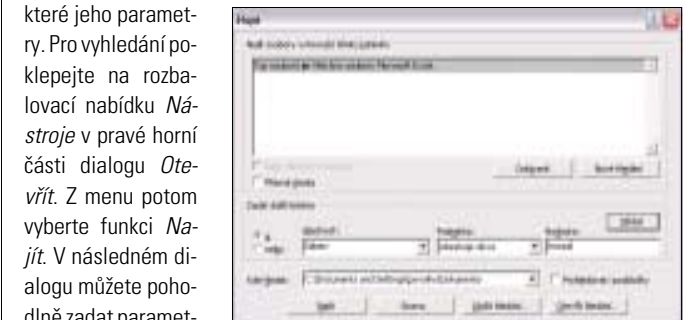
které jeho parametry. Pro vyhledání poklepejte na rozbalovací nabídku *Nástroje* v pravé horní části dialogu *Otevřít*. Z menu potom vyberte funkci *Najít*. V následném dialogu můžete pohodlně zadat paramet-

Najít

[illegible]

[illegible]

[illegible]

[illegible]